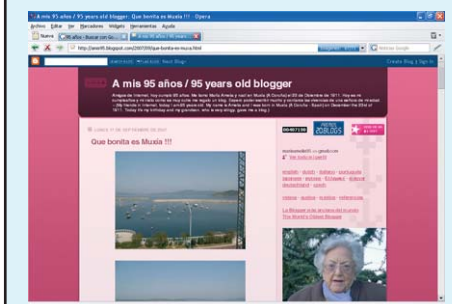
A mis 95 años / 95 years old blogger: Que bonita es Muxia !!! - Opera

Archivo Editar Ver Marcadores Widgets Herramientas Ayuda

Nueva

http://amis95.blogspot.com/2007/09/que-bonita-es-muxia.html

Buscar en Google

SEARCH BLOG

Create Blog | Sign In

A mis 95 años / 95 years old blogger

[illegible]

LUNES 17 DE SEPTIEMBRE DE 2007

Que bonita es Muxia !!!

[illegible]

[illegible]

english · dutch · italiano · portugués · japanese · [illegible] · deutschland · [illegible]

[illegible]

La Mayor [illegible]

The World's Oldest Blogger